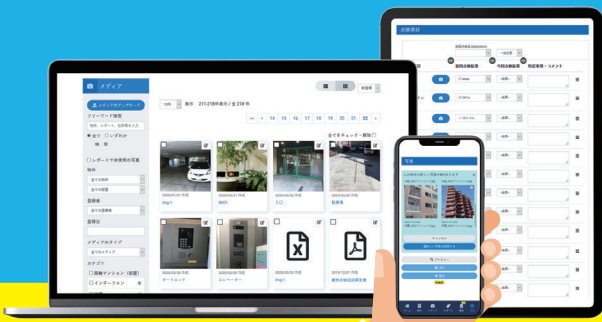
メディア

メディアをアップロード

フリーワード検索

全て　いずれか

レポートで未使用の写真

物件

登録者

登録日

メディアのタイプ

カテゴリ

点検マンション（前面）

インターフォン

100　表示　211-218件表示 / 全 218 件

14 15 16 17 18 19 20 21 22

全てをチェック・解除

img1

IMG1

入口

駐車場

オートロック

エレベーター

img1

点検項目

前回点検結果

今回点検結果

特記事項・コメント

写真